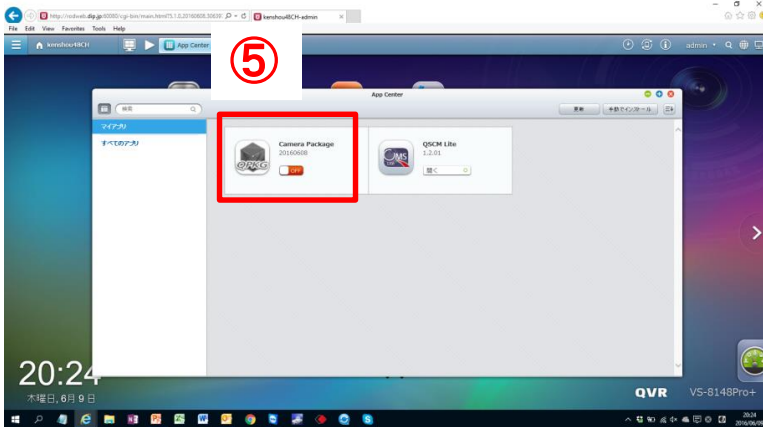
http://nobweb.dip.jp:60000/cgi-bin/main.html?5.1.0.20160608.30839

kenshou48CH-admin

File Edit View Favorites Tools Help

kenshou48CH

App Center

⑤

admin

App Center

検索

マイアプリ

すべてのアプリ

更新

手動でインストール

Camera Package
20160608
OFF

QPKG

QSCM Lite
1.2.01
開く

QMS

20:24
木曜日, 6月 9 日

QVR

VS-8148Pro+

20:24
2016/06/09